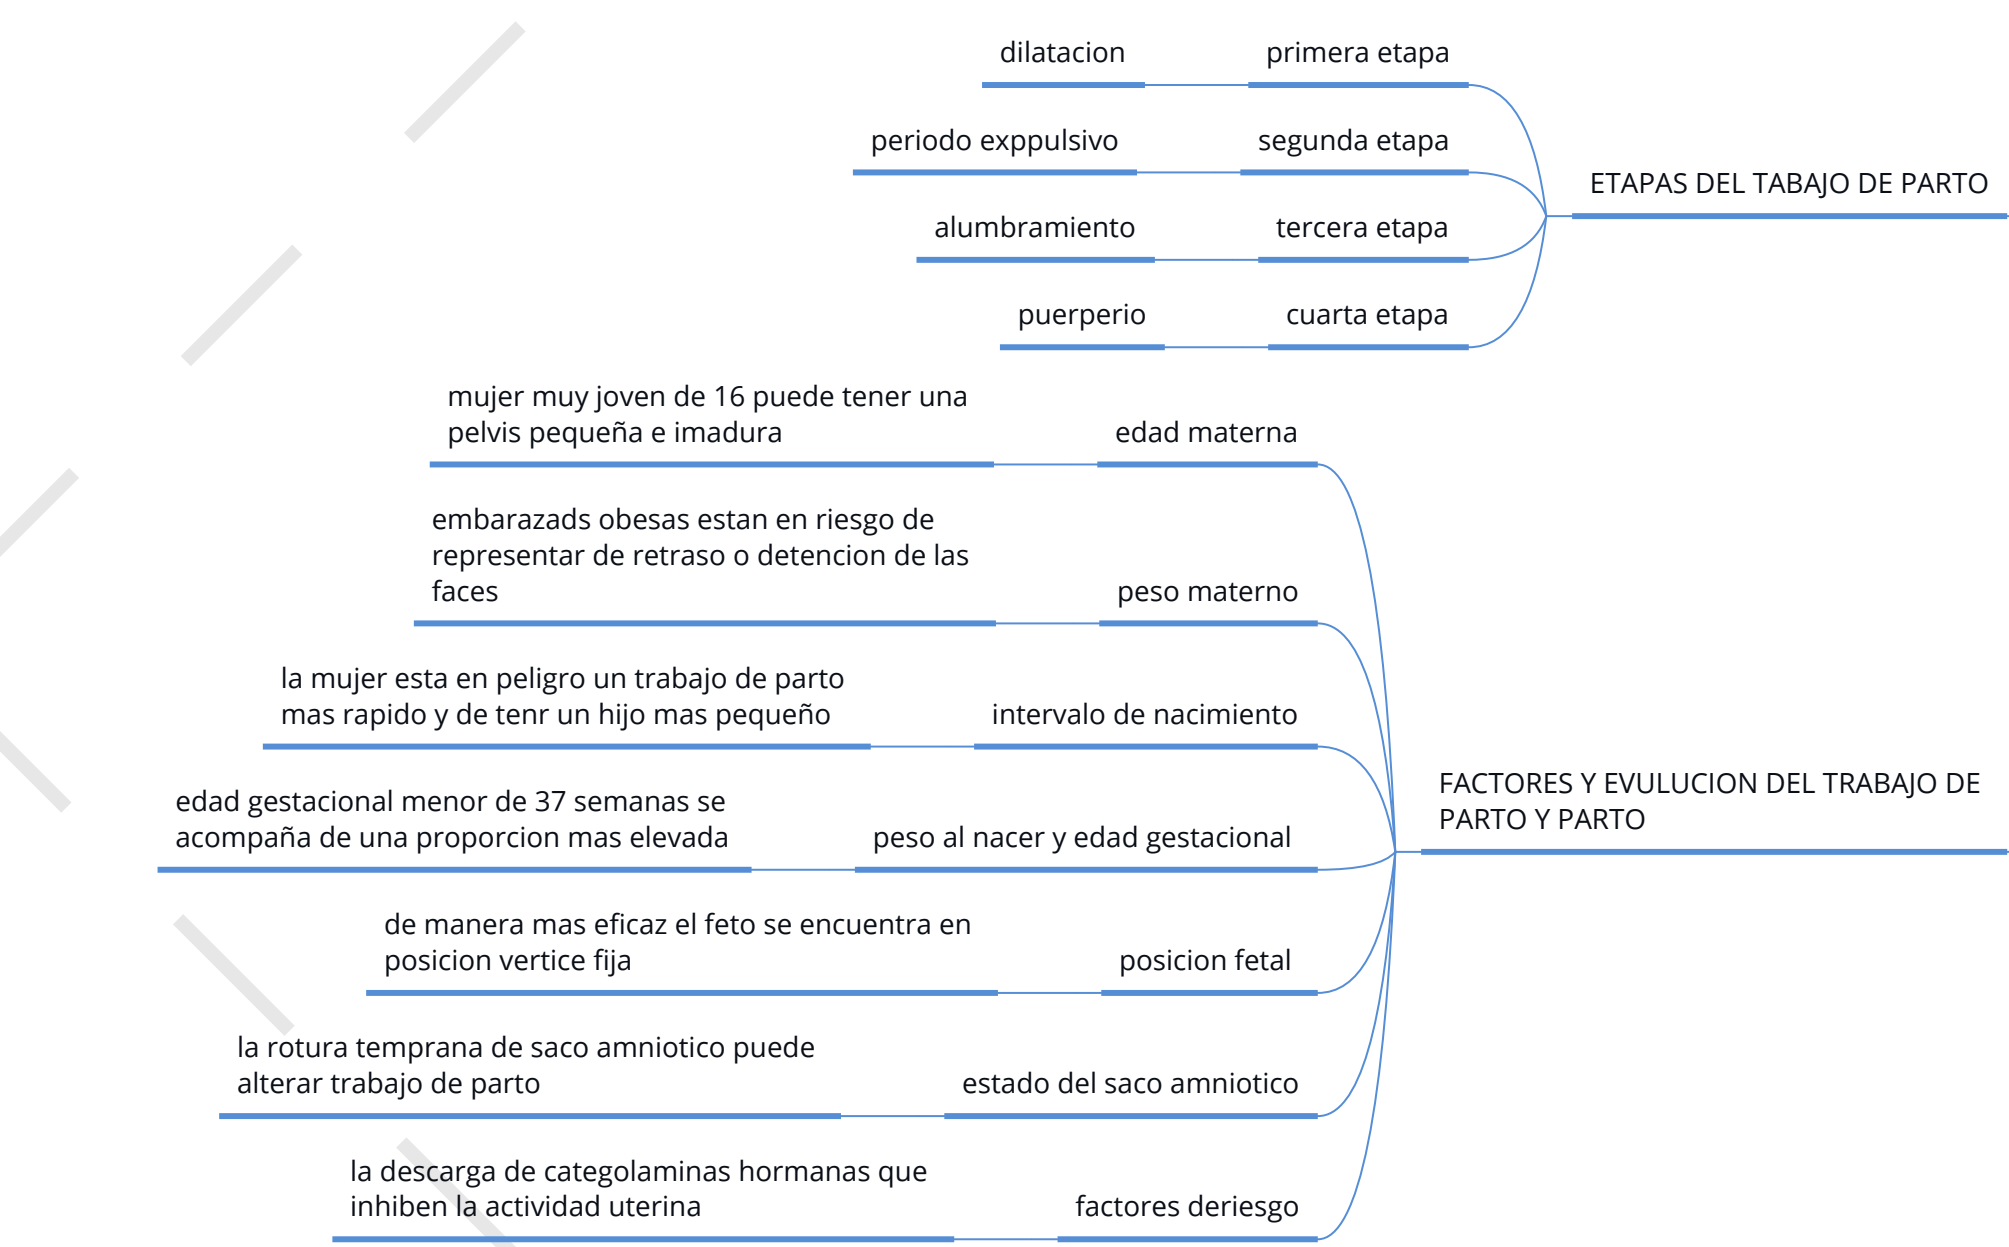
dilatacion

primera etapa

periodo exppulsivo

segunda etapa

ETAPAS DEL TABAJO DE PARTO

alumbramiento

tercera etapa

puerperio

cuarta etapa

mujer muy joven de 16 puede tener una pelvis pequeña e imadura

edad materna

embarazads obesas estan en riesgo de representar de retraso o detencion de las faces

peso materno

la mujer esta en peligro un trabajo de parto mas rapido y de tenr un hijo mas pequeño

intervalo de nacimiento

FACTORES Y EVULUCION DEL TRABAJO DE PARTO Y PARTO

edad gestacional menor de 37 semanas se acompaña de una proporcion mas elevada

peso al nacer y edad gestacional

de manera mas eficaz el feto se encuentra en posicion vertice fija

posicion fetal

la rotura temprana de saco amniotico puede alterar trabajo de parto

estado del saco amniotico

la descarga de categolaminas hormanas que inhiben la actividad uterina

factores deriesgo